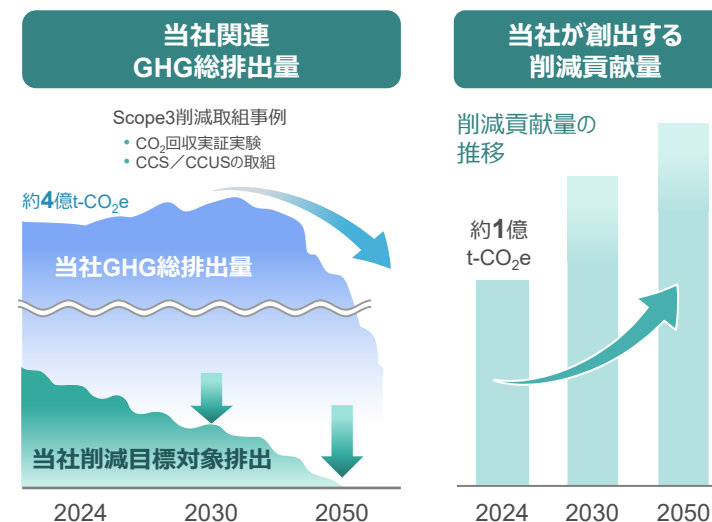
当社関連
GHG総排出量

Scope3削減取組事例
• $CO_2$回収実証実験
• CCS／CCUSの取組

約4億t-$CO_2$e

当社GHG総排出量

当社削減目標対象排出

2024 2030 2050

当社が創出する
削減貢献量

削減貢献量の
推移

約1億
t-$CO_2$e

2024 2030 2050